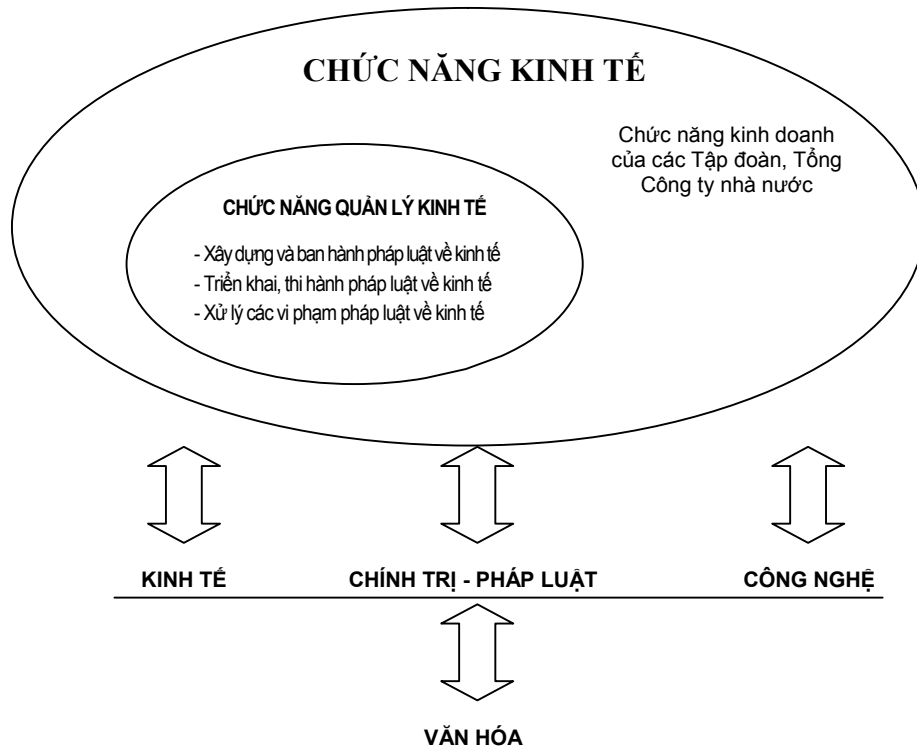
CHỨC NĂNG KINH TẾ

Chức năng kinh doanh của các Tập đoàn, Tổng Công ty nhà nước

CHỨC NĂNG QUẢN LÝ KINH TẾ

- Xây dựng và ban hành pháp luật về kinh tế
- Triển khai, thi hành pháp luật về kinh tế
- Xử lý các vi phạm pháp luật về kinh tế

KINH TẾ

CHÍNH TRỊ - PHÁP LUẬT

CÔNG NGHỆ

VĂN HÓA